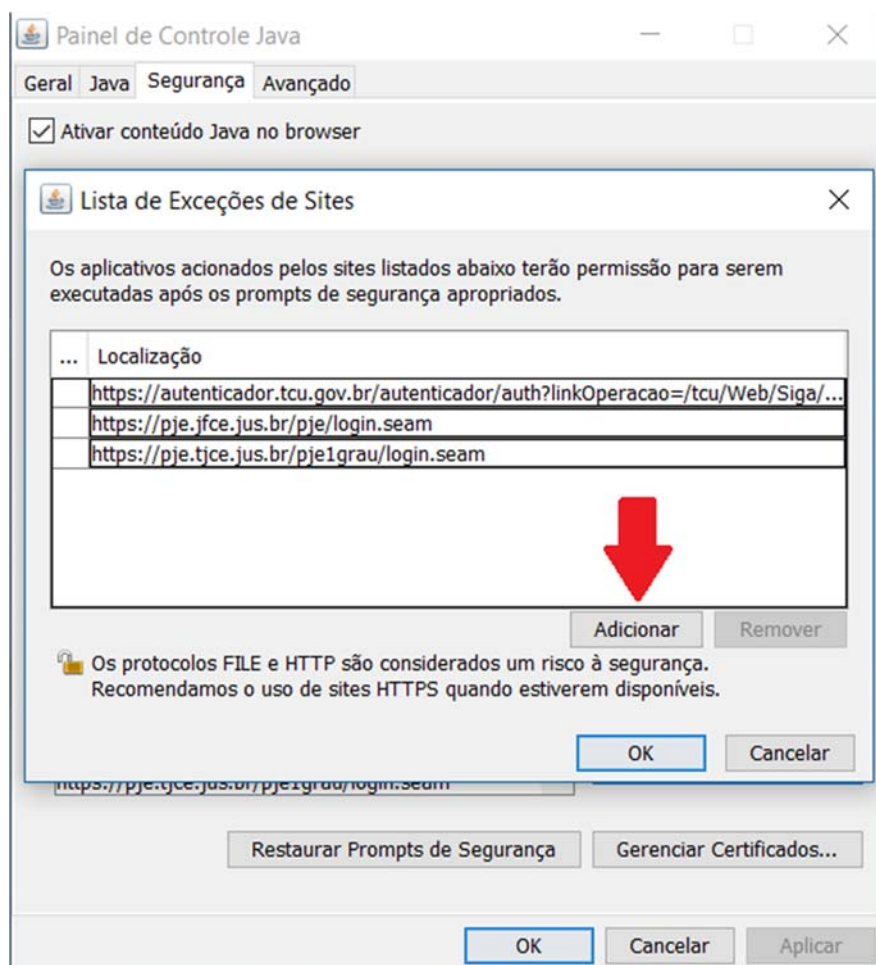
Painel de Controle Java

Geral Java Segurança Avançado

Ativar conteúdo Java no browser

Lista de Exceções de Sites

Os aplicativos acionados pelos sites listados abaixo terão permissão para serem executadas após os prompts de segurança apropriados.

| ... | Localização |
|---|---|
| | https://autenticador.tcu.gov.br/autenticador/auth?linkOperacao=/tcu/Web/Siga/... |
| | https://pje.jfce.jus.br/pje/login.seam |
| | https://pje.tjce.jus.br/pje1grau/login.seam |

Adicionar Remover

Os protocolos FILE e HTTP são considerados um risco à segurança. Recomendamos o uso de sites HTTPS quando estiverem disponíveis.

OK Cancelar

https://pje.tjce.jus.br/pje1grau/login.seam

Restaurar Prompts de Segurança Gerenciar Certificados...

OK Cancelar Aplicar